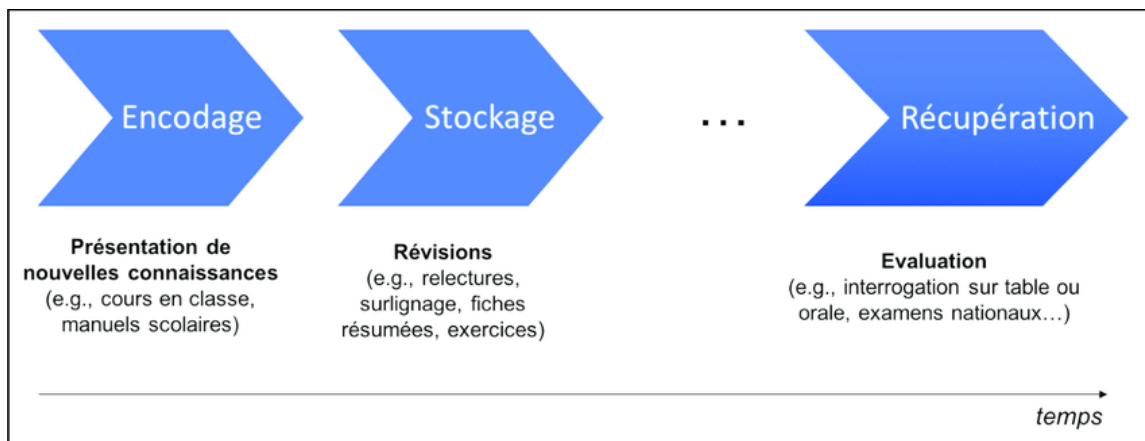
Encodage

Stockage

...

Récupération

**Présentation de nouvelles connaissances**
(e.g., cours en classe, manuels scolaires)

**Révisions**
(e.g., relectures, surlignage, fiches résumées, exercices)

**Evaluation**
(e.g., interrogation sur table ou orale, examens nationaux…)

*temps*